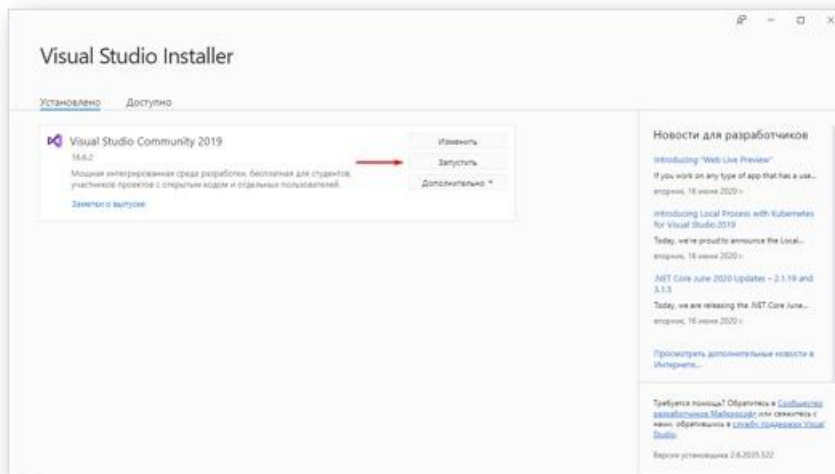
Visual Studio Installer

Установлено Доступно

Visual Studio Community 2019
16.6.2
Мощная интегрированная среда разработки, бесплатная для студентов, участников проектов с открытым кодом и отдельных пользователей.
Заметки о выпуске

Изменить
Запустить
Дополнительно ▾

Новости для разработчиков

Introducing "Web Live Preview"
If you work on any type of app that has a use...
вторник, 16 июня 2020 г.

Introducing Local Process with Kubernetes for Visual Studio 2019
Today, we're proud to announce the Local...
вторник, 16 июня 2020 г.

.NET Core June 2020 Updates – 2.1.19 and 3.1.5
Today, we are releasing the .NET Core June...
вторник, 16 июня 2020 г.

Просмотреть дополнительные новости в Интернете...

Требуется помощь? Обратитесь в Сообщество разработчиков Майкрософт или свяжитесь с нами, обратившись в службу поддержки Visual Studio.

Версия установщика 2.6.2035.522